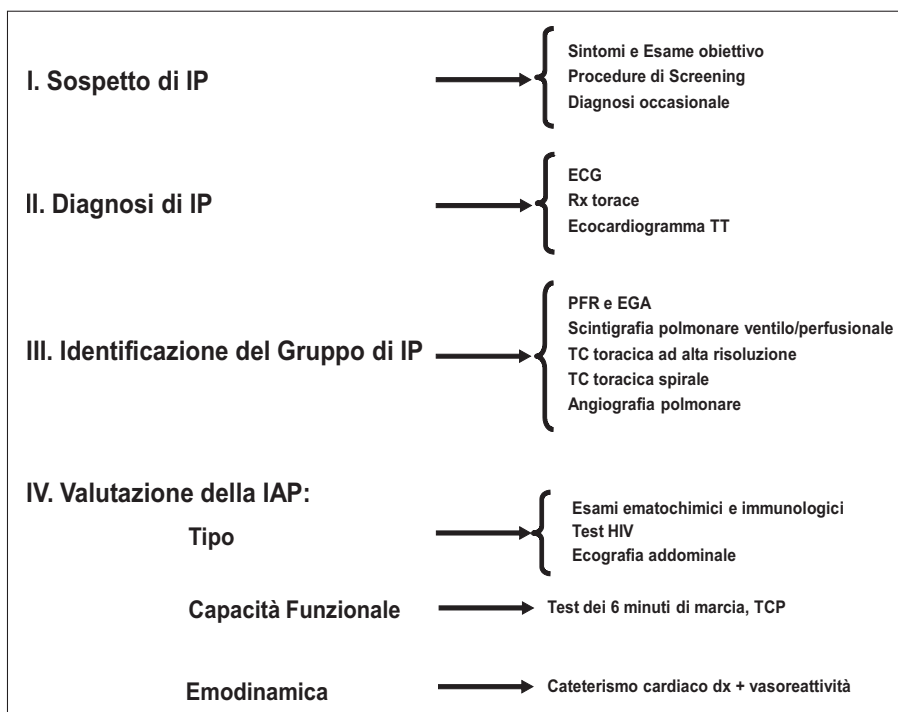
I. Sospetto di IP

Sintomi e Esame obiettivo
Procedure di Screening
Diagnosi occasionale

II. Diagnosi di IP

ECG
Rx torace
Ecocardiogramma TT

III. Identificazione del Gruppo di IP

PFR e EGA
Scintigrafia polmonare ventilo/perfusionale
TC toracica ad alta risoluzione
TC toracica spirale
Angiografia polmonare

IV. Valutazione della IAP:

Tipo

Esami ematochimici e immunologici
Test HIV
Ecografia addominale

Capacità Funzionale

Test dei 6 minuti di marcia, TCP

Emodinamica

Cateterismo cardiaco dx + vasoreattività